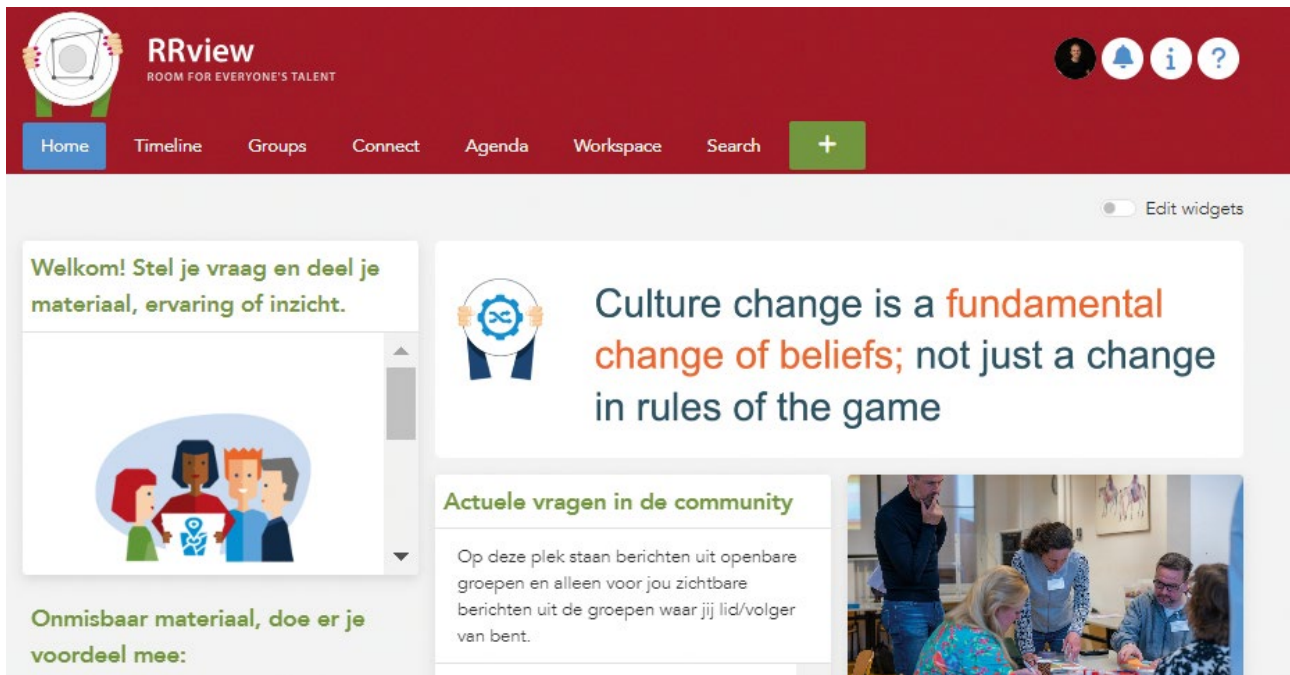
RRview
ROOM FOR EVERYONE'S TALENT

Home Timeline Groups Connect Agenda Workspace Search +

Edit widgets

Welkom! Stel je vraag en deel je materiaal, ervaring of inzicht.

Culture change is a fundamental change of beliefs; not just a change in rules of the game

Actuele vragen in de community

Op deze plek staan berichten uit openbare groepen en alleen voor jou zichtbare berichten uit de groepen waar jij lid/volger van bent.

Onmisbaar materiaal, doe er je voordeel mee: